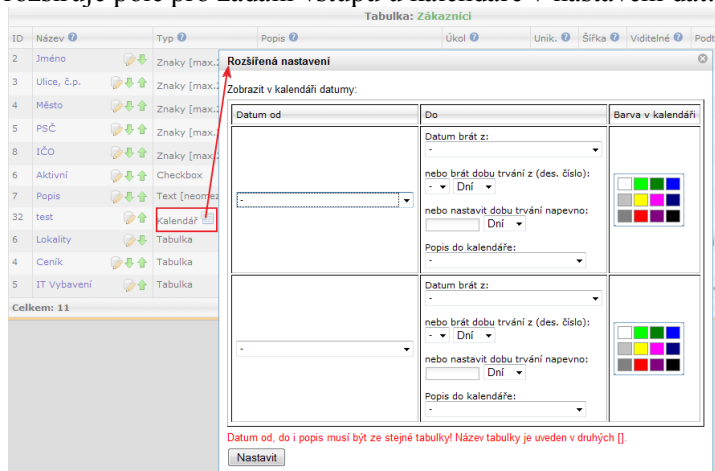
rozšiřuje pole pro zadání vstupů a kalendáře v nastavení dat.

Tabulka: Zákazníci

| ID | Název | Typ | Popis | Úkol | Unik. | Šířka | Viditelné | Podt |
|---|---|---|---|---|---|---|---|---|
| 2 | Jméno | Znaky [max.2 | | | | | | |
| 3 | Ulice, č.p. | Znaky [max.2 | | | | | | |
| 4 | Město | Znaky [max.2 | | | | | | |
| 5 | PSČ | Znaky [max.2 | | | | | | |
| 8 | IČO | Znaky [max.2 | | | | | | |
| 6 | Aktivní | Checkbox | | | | | | |
| 7 | Popis | Text [neomez | | | | | | |
| 32 | test | Kalendář | | | | | | |
| 6 | Lokality | Tabulka | | | | | | |
| 4 | Ceník | Tabulka | | | | | | |
| 5 | IT Vybavení | Tabulka | | | | | | |

Celkem: 11

Rozšířená nastavení

Zobrazit v kalendáři datumy:

| Datum od | Do | Barva v kalendáři |
|---|---|---|
| - | Datum brát z: - nebo brát dobu trvání z (des. číslo): - Dní nebo nastavit dobu trvání napevno: Dní Popis do kalendáře: - | |
| - | Datum brát z: - nebo brát dobu trvání z (des. číslo): - Dní nebo nastavit dobu trvání napevno: Dní Popis do kalendáře: - | |

Datum od, do i popis musí být ze stejné tabulky! Název tabulky je uveden v druhých [].

Nastavit